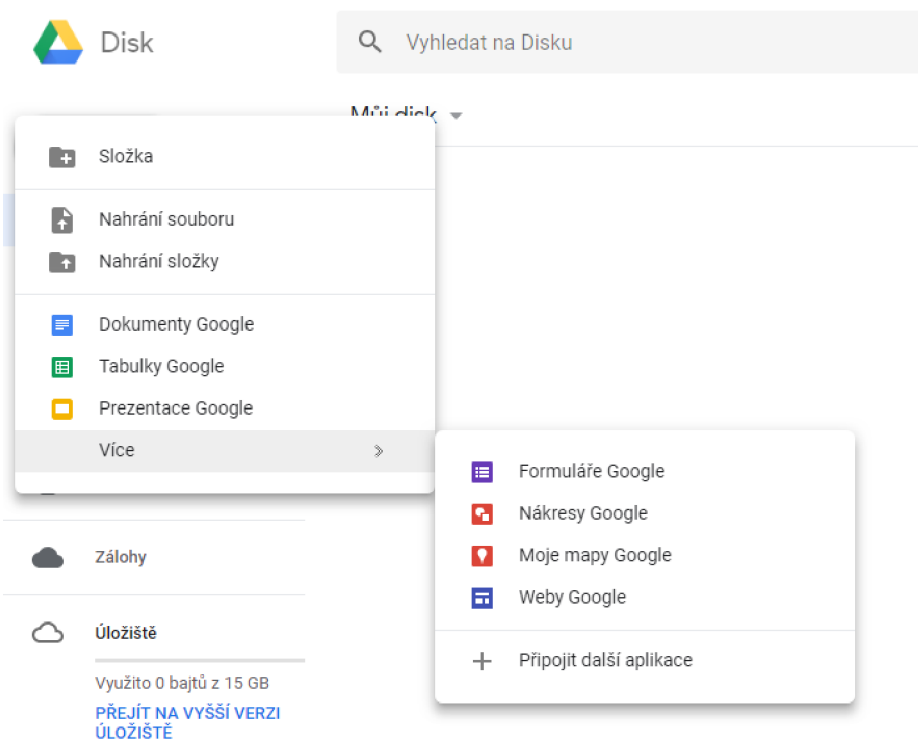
Disk

Vyhledat na Disku

Můj disk

Složka

Nahrání souboru

Nahrání složky

Dokumenty Google

Tabulky Google

Prezentace Google

Více

Formuláře Google

Nákresy Google

Moje mapy Google

Weby Google

Připojit další aplikace

Zálohy

Úložiště

Využito 0 bajtů z 15 GB

PŘEJÍT NA VYŠŠÍ VERZI ÚLOŽIŠTĚ